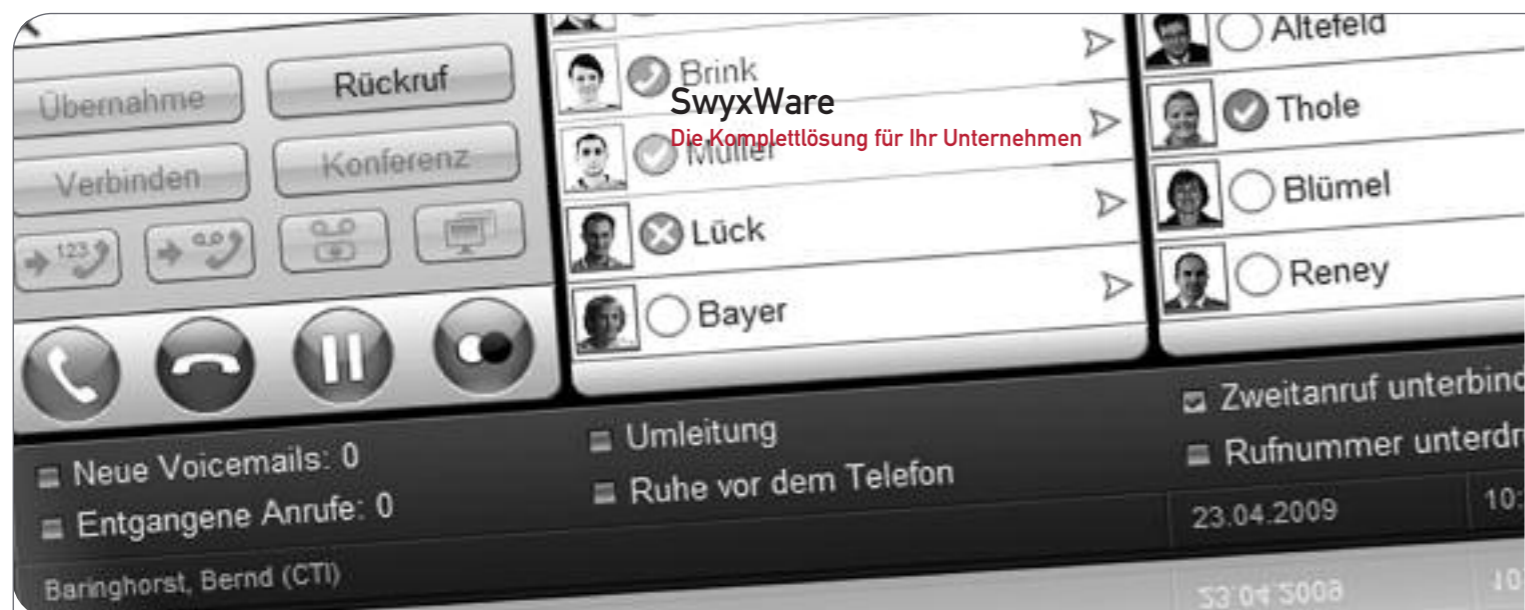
Übernahme

Rückruf

Verbinden

Konferenz

123

Brink

SwyxWare

Die Komplettlösung für Ihr Unternehmen

Müller

Lück

Bayer

Altefeld

Thole

Blümel

Reney

Neue Voicemails: 0

Entgangene Anrufe: 0

Umleitung

Ruhe vor dem Telefon

Zweitanruf unterbind

Rufnummer unterdr

23.04.2009

10:

Baringhorst, Bernd (CTI)

23.04.2009

10